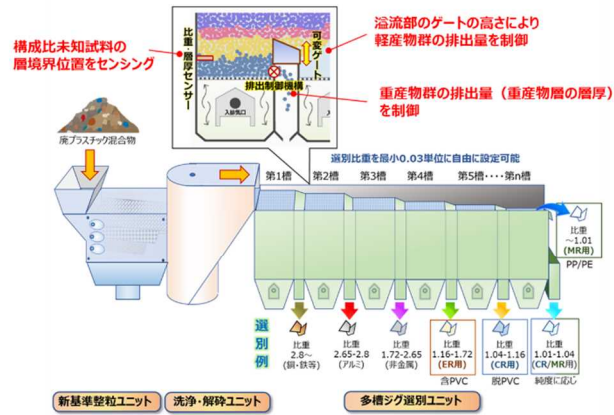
構成比未知試料の層境界位置をセンシング

溢流部のゲートの高さにより軽産物群の排出量を制御

重産物群の排出量（重産物層の層厚）を制御

比重・層厚センサー

可変ゲート

排出制御機構

入水口

廃プラスチック混合物

選別比重を最小0.03単位に自由に設定可能

第1槽　第2槽　第3槽　第4槽　第5槽・・・・第n槽

比重 ~1.01 (MR用)

PP/PE

選別例

比重 2.8~ (銅・鉄等)

比重 2.65-2.8 (アルミ)

比重 1.72-2.65 (非金属)

比重 1.16-1.72 (ER用)

含PVC

比重 1.04-1.16 (CR用)

脱PVC

比重 1.01-1.04 (CR/MR用)

純度に応じ

新基準整粒ユニット

洗浄・解砕ユニット

多槽ジグ選別ユニット